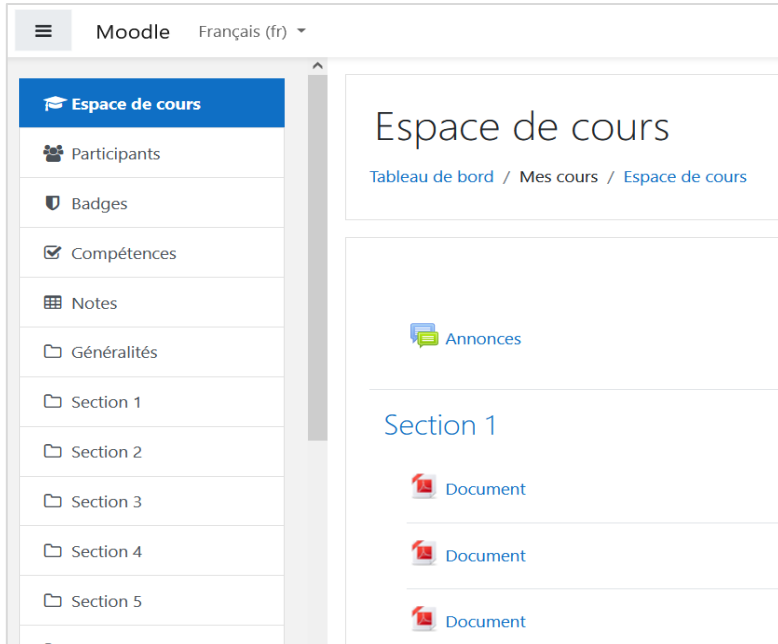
Moodle Français (fr)

Espace de cours
Participants
Badges
Compétences
Notes
Généralités
Section 1
Section 2
Section 3
Section 4
Section 5

Espace de cours

Tableau de bord / Mes cours / Espace de cours

Annonces

Section 1

Document

Document

Document